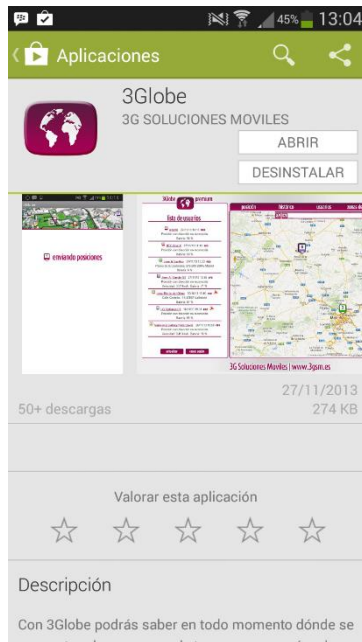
45% 13:04

Aplicaciones

3Globe
3G SOLUCIONES MOVILES

ABRIR

DESINSTALAR

enviando posiciones

lista de usuarios

3G Soluciones Moviles | www.3gsm.es

27/11/2013
50+ descargas
274 KB

Valorar esta aplicación

Descripción

Con 3Globe podrás saber en todo momento dónde se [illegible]